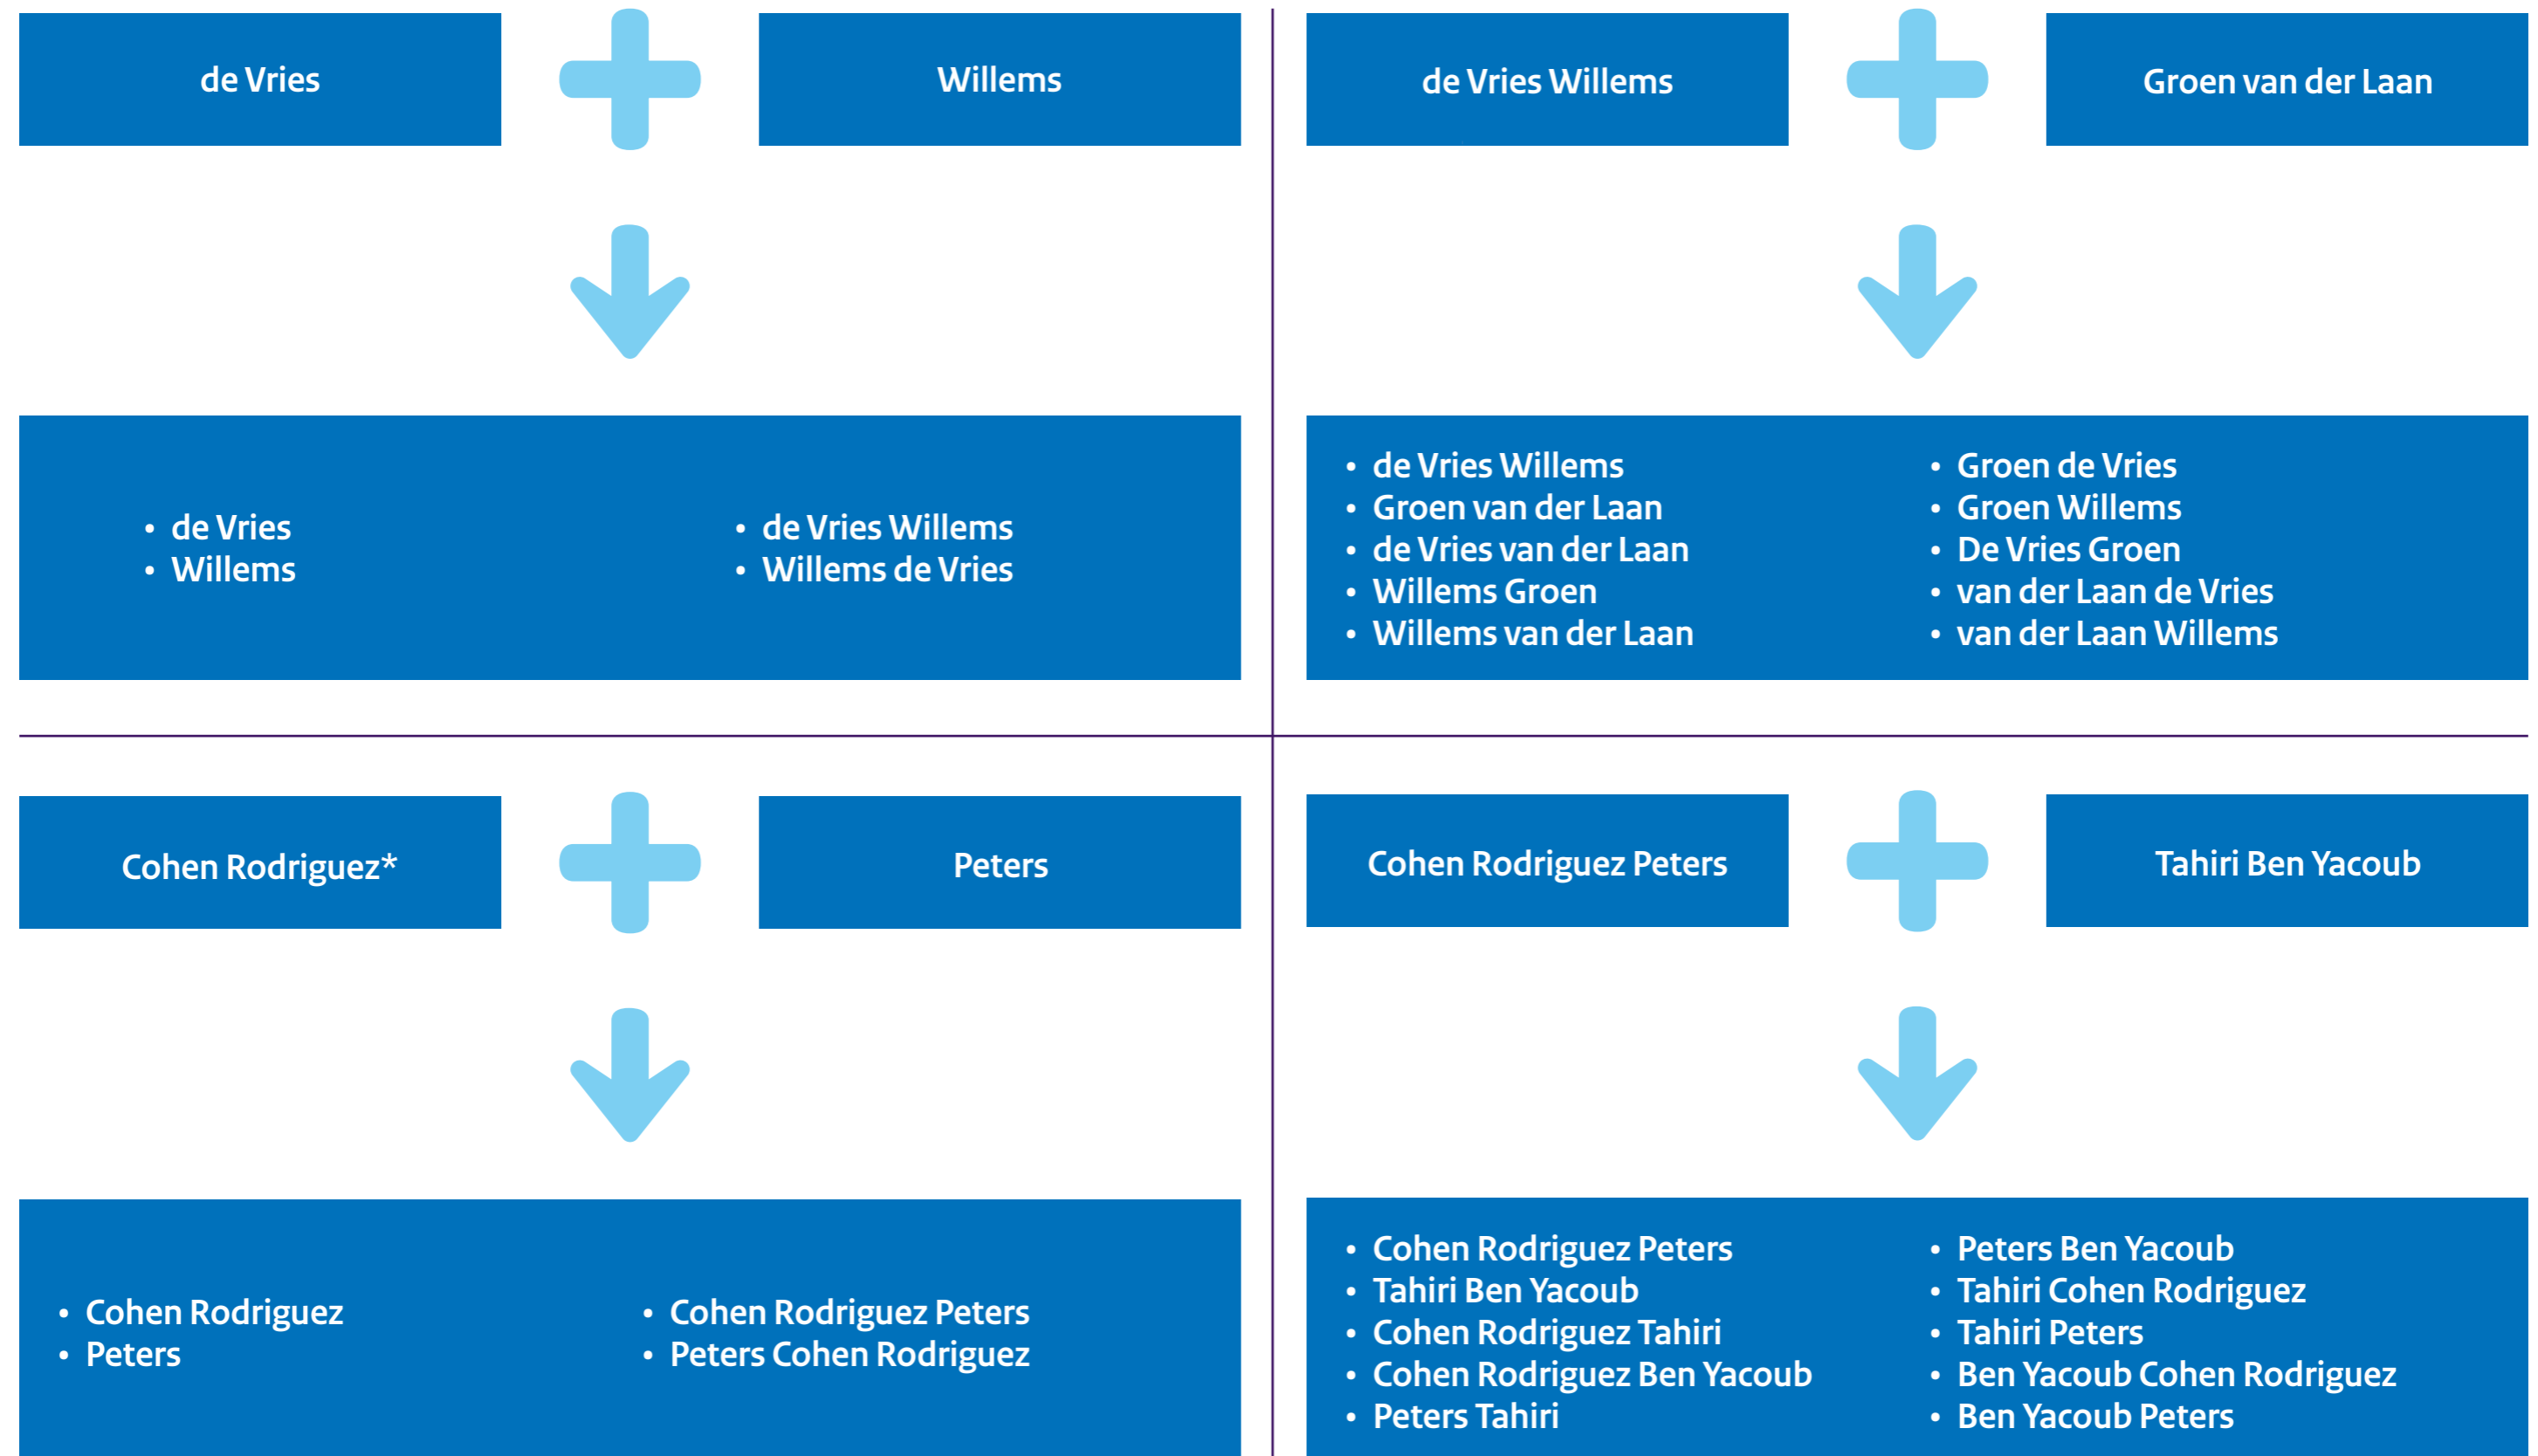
de Vries

Willems

- de Vries
- Willems

- de Vries Willems
- Willems de Vries

de Vries Willems

Groen van der Laan

- de Vries Willems
- Groen van der Laan
- de Vries van der Laan
- Willems Groen
- Willems van der Laan

- Groen de Vries
- Groen Willems
- De Vries Groen
- van der Laan de Vries
- van der Laan Willems

Cohen Rodriguez*

Peters

- Cohen Rodriguez
- Peters

- Cohen Rodriguez Peters
- Peters Cohen Rodriguez

Cohen Rodriguez Peters

Tahiri Ben Yacoub

- Cohen Rodriguez Peters
- Tahiri Ben Yacoub
- Cohen Rodriguez Tahiri
- Cohen Rodriguez Ben Yacoub
- Peters Tahiri

- Peters Ben Yacoub
- Tahiri Cohen Rodriguez
- Tahiri Peters
- Ben Yacoub Cohen Rodriguez
- Ben Yacoub Peters